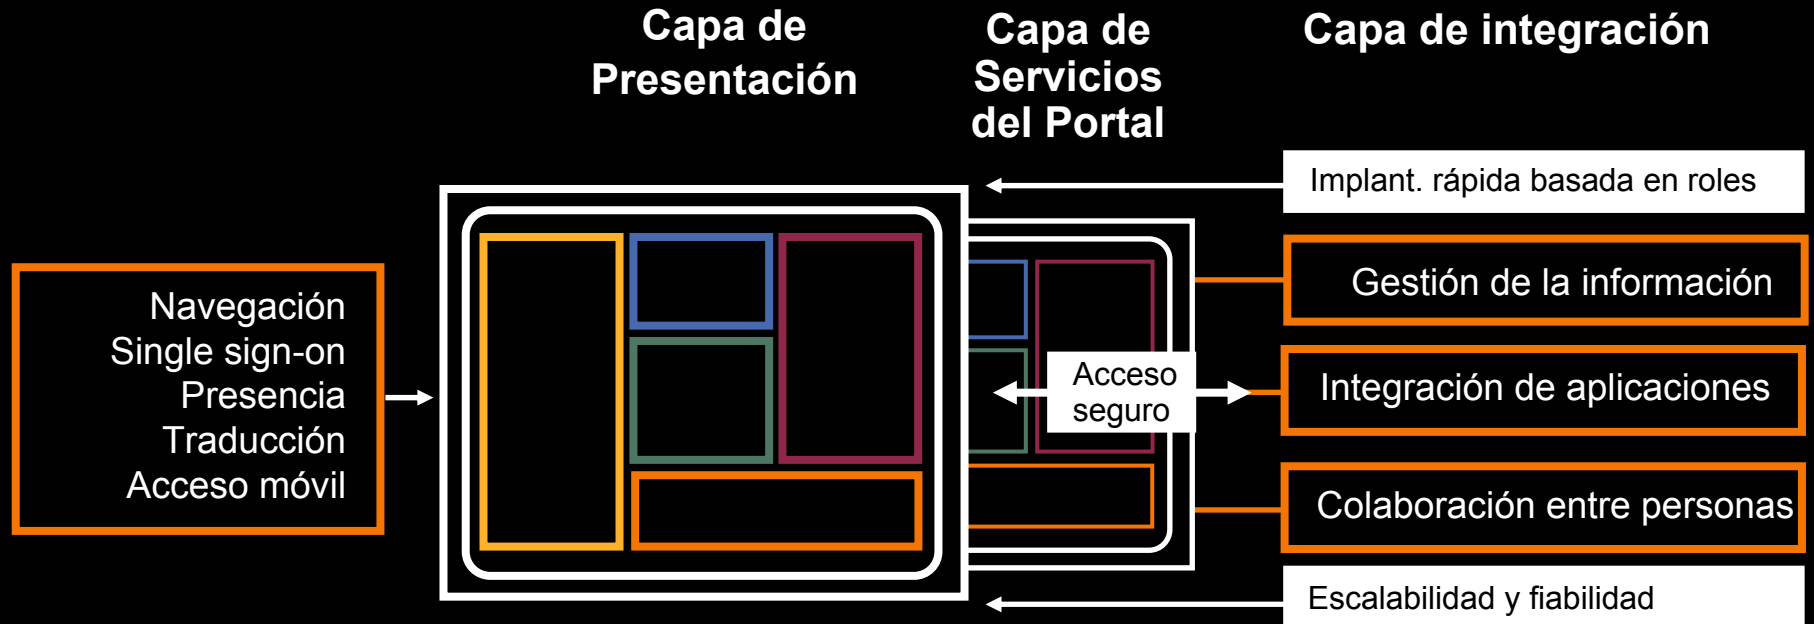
Capa de Presentación

Capa de Servicios del Portal

Capa de integración

Implant. rápida basada en roles

Navegación
Single sign-on
Presencia
Traducción
Acceso móvil

Gestión de la información

Acceso seguro

Integración de aplicaciones

Colaboración entre personas

Escalabilidad y fiabilidad